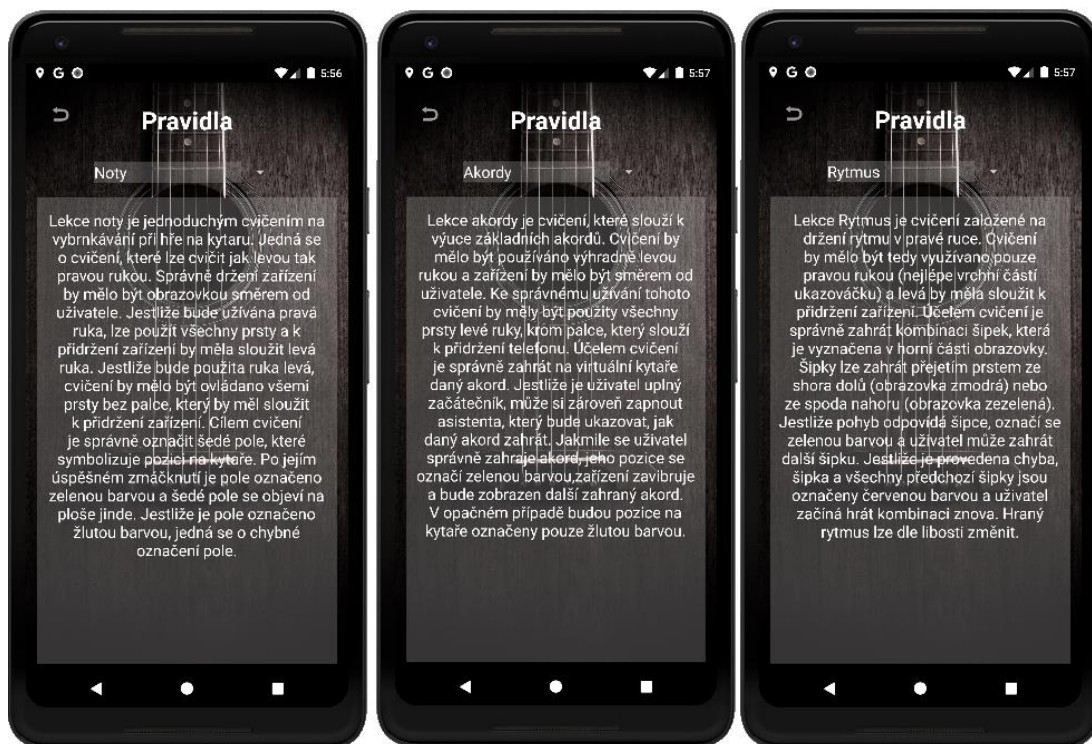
5:56

Pravidla

Noty

Lekce noty je jednoduchým cvičením na vybrnkávání při hře na kytaru. Jedná se o cvičení, které lze cvičit jak levou tak pravou rukou. Správné držení zařízení by mělo být obrazovkou směrem od uživatele. Jestliže bude užívána pravá ruka, lze použít všechny prsty a k přidržení zařízení by měla sloužit levá ruka. Jestliže bude použita ruka levá, cvičení by mělo být ovládáno všemi prsty bez palce, který by měl sloužit k přidržení zařízení. Cílem cvičení je správně označit šedé pole, které symbolizuje pozici na kytaře. Po jejím úspěšném zmáčknutí je pole označeno zelenou barvou a šedé pole se objeví na ploše jinde. Jestliže je pole označeno žlutou barvou, jedná se o chybné označení pole.

5:57

Pravidla

Akordy

Lekce akordy je cvičení, které slouží k výuce základních akordů. Cvičení by mělo být používáno výhradně levou rukou a zařízení by mělo být směrem od uživatele. Ke správnému užívání tohoto cvičení by měly být použity všechny prsty levé ruky, krom palce, který slouží k přidržení telefonu. Účelem cvičení je správně zahrát na virtuální kytaře daný akord. Jestliže je uživatel uplný začátečník, může si zároveň zapnout asistenta, který bude ukazovat, jak daný akord zahrát. Jakmile se uživatel správně zahraje akord, jeho pozice se označí zelenou barvou,zařízení zavibruje a bude zobrazen další zahraný akord. V opačném případě budou pozice na kytaře označeny pouze žlutou barvou.

5:57

Pravidla

Rytmus

Lekce Rytmus je cvičení založené na držení rytmu v pravé ruce. Cvičení by mělo být tedy využíváno pouze pravou rukou (nejlépe vrchní částí ukazováčku) a levá by měla sloužit k přidržení zařízení. Účelem cvičení je správně zahrát kombinaci šipek, která je vyznačena v horní části obrazovky. Šipky lze zahrát přejetím prstem ze shora dolů (obrazovka zmodrá) nebo ze spoda nahoru (obrazovka zezelená). Jestliže pohyb odpovídá šipce, označí se zelenou barvou a uživatel může zahrát další šipku. Jestliže je provedena chyba, šipka a všechny předchozí šipky jsou označeny červenou barvou a uživatel začíná hrát kombinaci znova. Hraný rytmus lze dle libosti změnit.